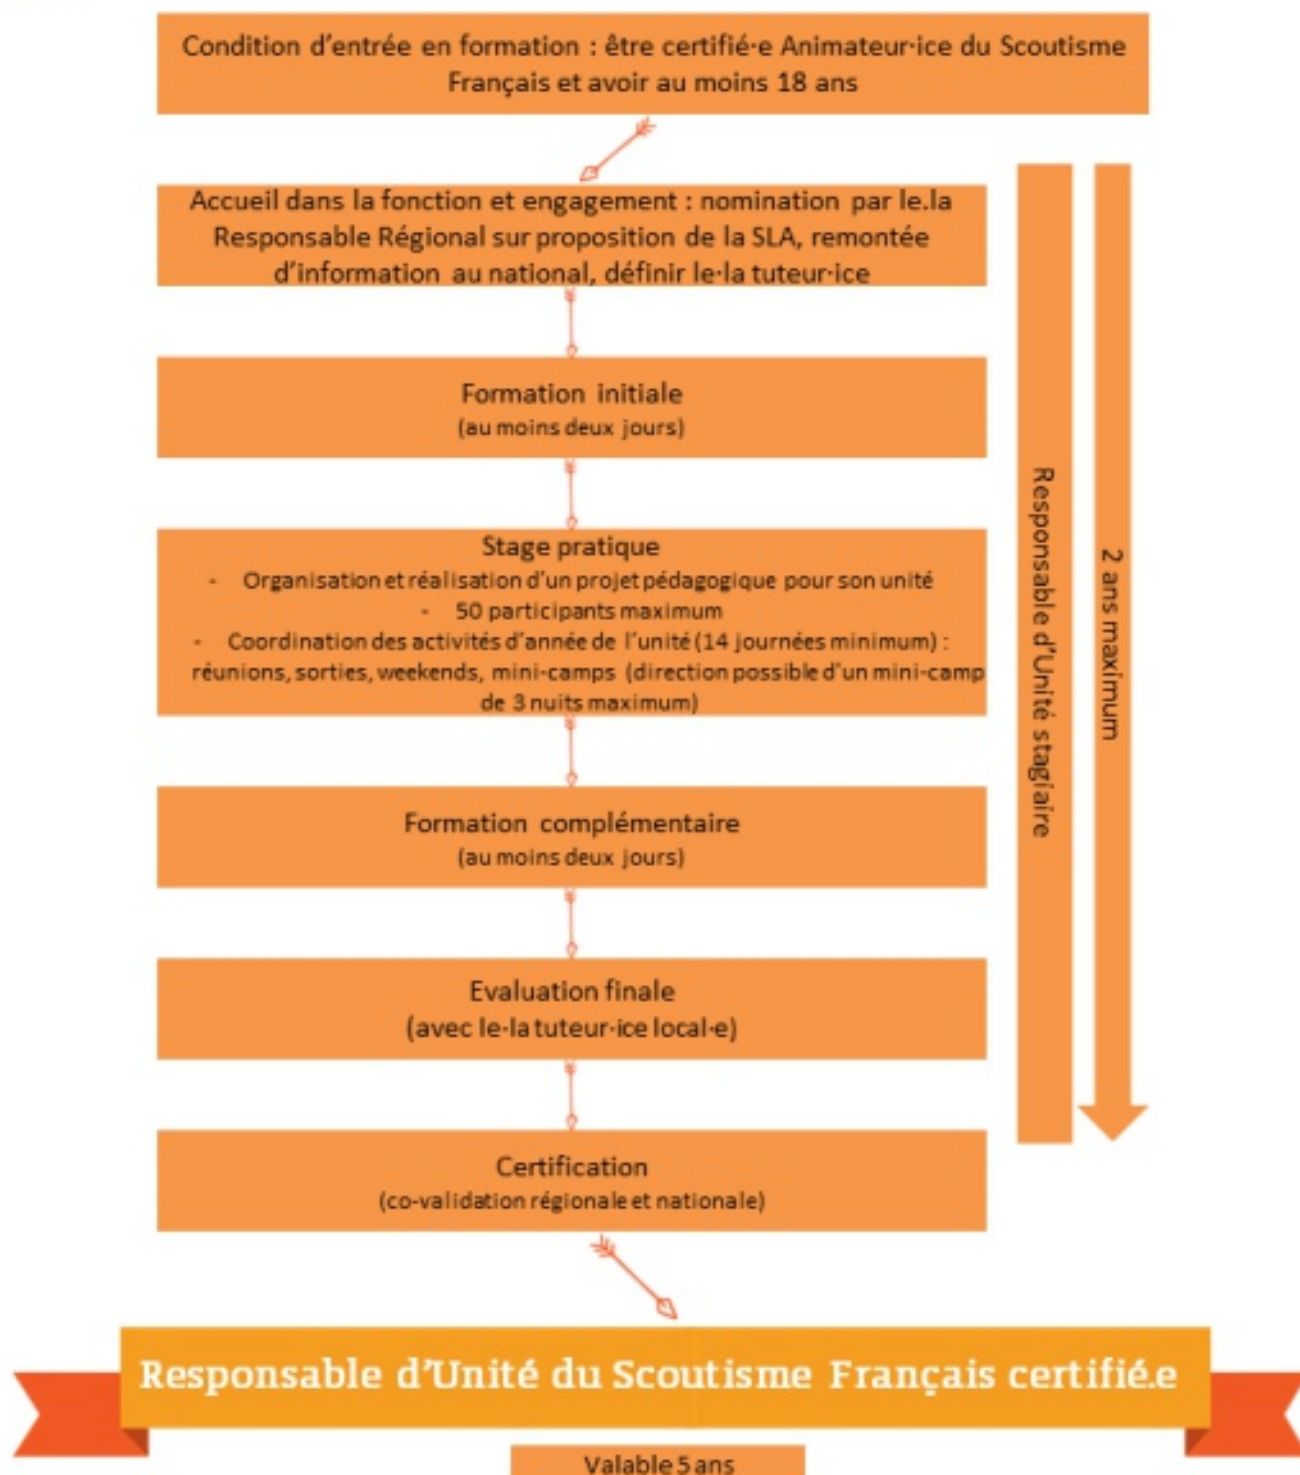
Condition d'entrée en formation : être certifié·e Animateur·ice du Scoutisme Français et avoir au moins 18 ans

Accueil dans la fonction et engagement : nomination par le.la Responsable Régional sur proposition de la SLA, remontée d'information au national, définir le·la tuteur·ice

Formation initiale
(au moins deux jours)

Stage pratique
- Organisation et réalisation d'un projet pédagogique pour son unité
- 50 participants maximum
- Coordination des activités d'année de l'unité (14 journées minimum) : réunions, sorties, weekends, mini-camps (direction possible d'un mini-camp de 3 nuits maximum)

Formation complémentaire
(au moins deux jours)

Evaluation finale
(avec le·la tuteur·ice local·e)

Certification
(co-validation régionale et nationale)

Responsable d'Unité stagiaire

2 ans maximum

Responsable d'Unité du Scoutisme Français certifié.e

Valable 5 ans